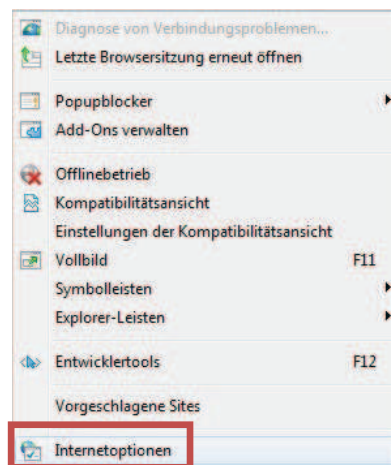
Diagnose von Verbindungsproblemen...
Letzte Browsersitzung erneut öffnen

Popupblocker
Add-Ons verwalten

Offlinebetrieb
Kompatibilitätsansicht
Einstellungen der Kompatibilitätsansicht
Vollbild F11
Symbolleisten
Explorer-Leisten

Entwicklertools F12

Vorgeschlagene Sites

Internetoptionen